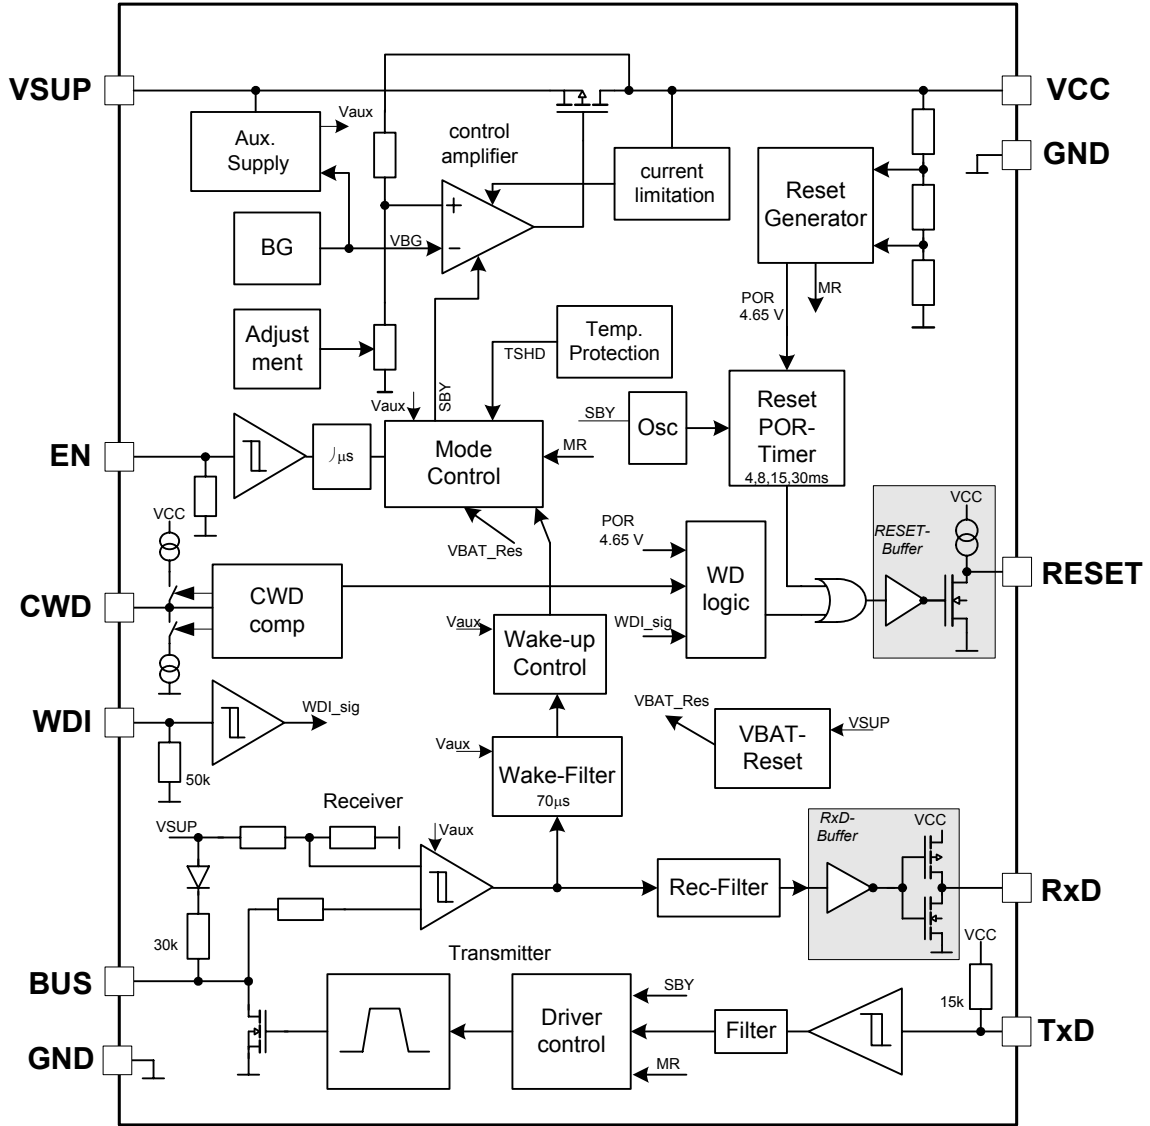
VSUP

VCC

GND

Vaux

Aux. Supply

control amplifier

current limitation

Reset Generator

BG

VBG

+

−

POR 4.65 V

MR

Adjust ment

Temp. Protection

TSHD

Vaux

SBY

SBY

Osc

Reset POR-Timer
4,8,15,30ms

EN

$\mu$s

Mode Control

MR

VCC

POR 4.65 V

VBAT_Res

RESET-Buffer

VCC

RESET

CWD

CWD comp

WD logic

Vaux

Wake-up Control

WDI_sig

WDI

WDI_sig

VBAT_Res

50k

Vaux

Wake-Filter
70$\mu$s

VBAT-Reset

VSUP

Receiver

VSUP

Vaux

RxD-Buffer

VCC

Rec-Filter

RxD

30k

Transmitter

VCC

BUS

SBY

15k

Driver control

Filter

TxD

GND

MR